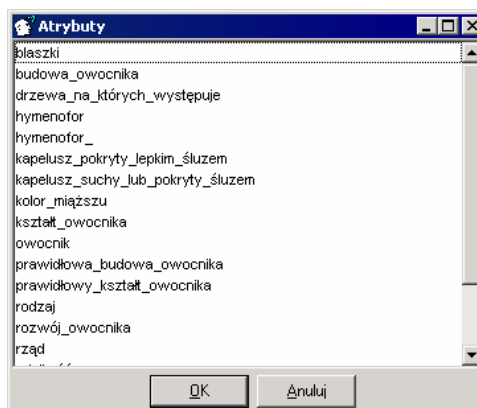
Atrybuty

blaszki
budowa_owocnika
drzewa_na_których_występuje
hymenofor
hymenofor_
kapelusz_pokryty_lepkim_śluzem
kapelusz_suchy_lub_pokryty_śluzem
kolor_miąższu
kształt_owocnika
owocnik
prawidłowa_budowa_owocnika
prawidłowy_kształt_owocnika
rodzaj
rozwój_owocnika
rząd
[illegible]

OK
Anuluj